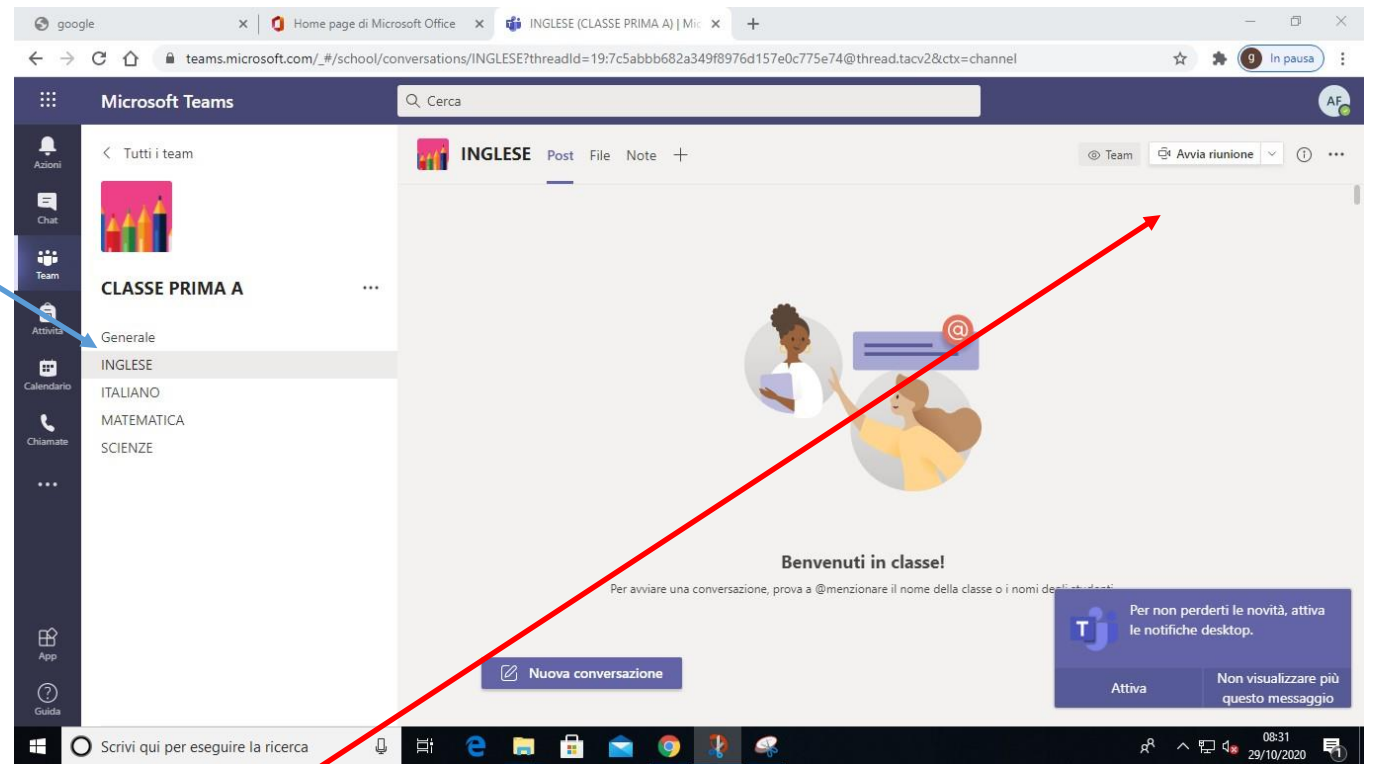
google
Home page di Microsoft Office
INGLESE (CLASSE PRIMA A) | Mic
teams.microsoft.com/_#/school/conversations/INGLESE?threadId=19:7c5abbb682a349f8976d157e0c775e74@thread.tacv2&ctx=channel
In pausa

Microsoft Teams
Cerca
AF

Azioni
Chat
Team
Attività
Calendario
Chiamate
...
App
Guida

< Tutti i team
CLASSE PRIMA A ...
Generale
INGLESE
ITALIANO
MATEMATICA
SCIENZE

INGLESE Post File Note +
Team
Avvia riunione

Benvenuti in classe!
Per avviare una conversazione, prova a @menzionare il nome della classe o i nomi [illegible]

Nuova conversazione

Per non perderti le novità, attiva le notifiche desktop.
Attiva
Non visualizzare più questo messaggio

Scrivi qui per eseguire la ricerca
08:31
29/10/2020